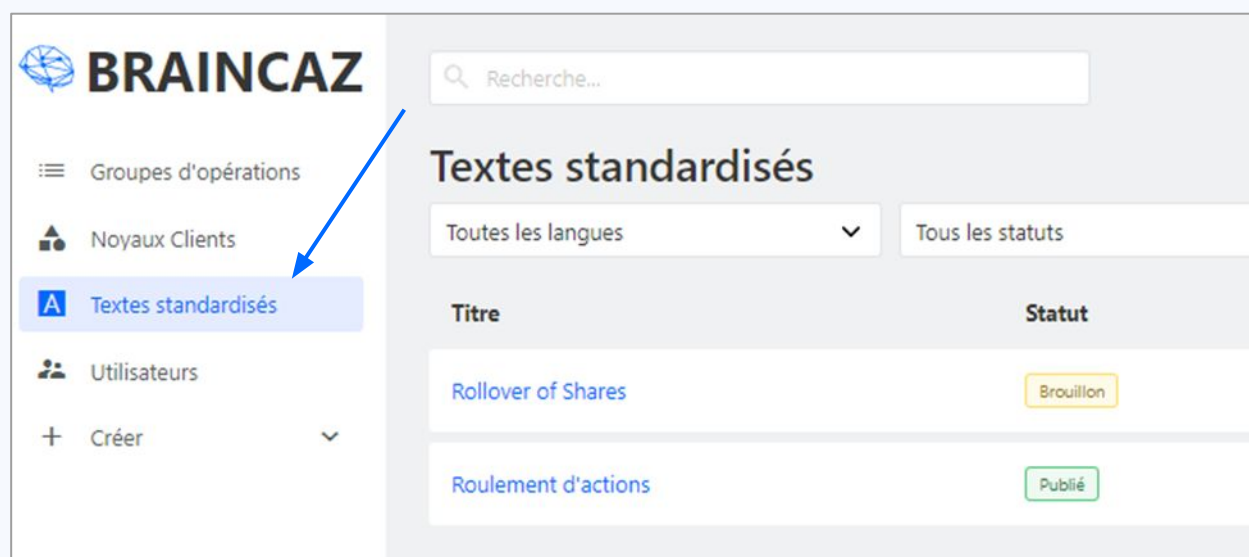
BRAINCAZ

Groupes d'opérations

Noyaux Clients

A Textes standardisés

Utilisateurs

Créer

Recherche...

Textes standardisés

Toutes les langues

Tous les statuts

| Titre | Statut |
|---|---|
| Rollover of Shares | Brouillon |
| Roulement d'actions | Publié |